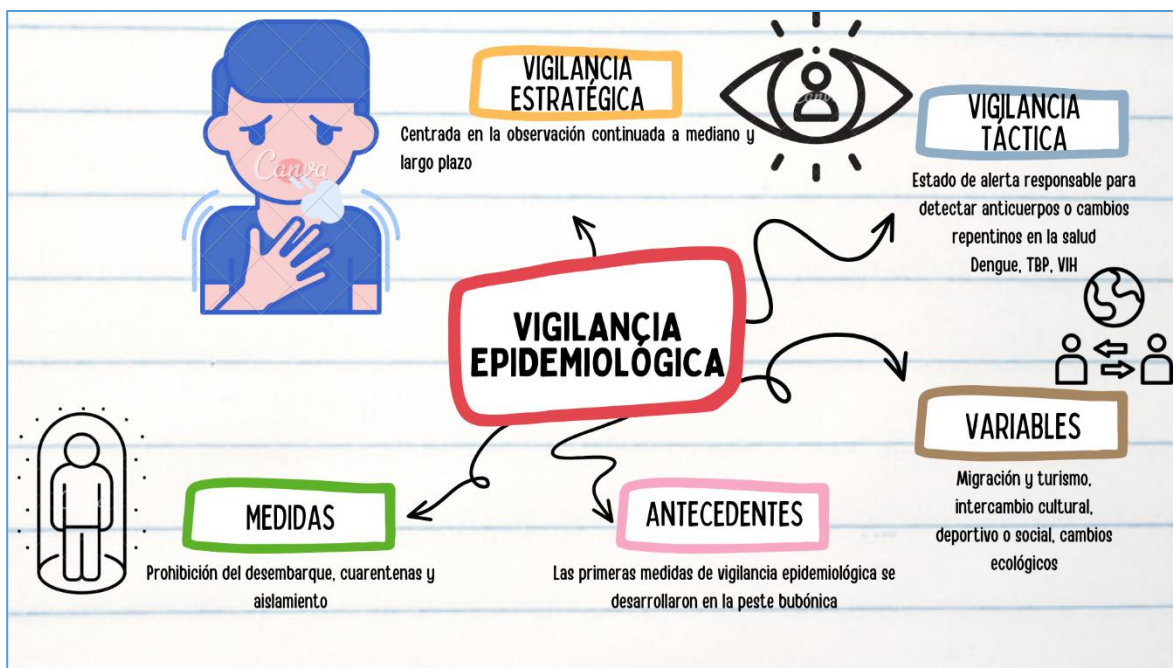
VIGILANCIA ESTRATÉGICA

Centrada en la observación continuada a mediano y largo plazo

VIGILANCIA TÁCTICA

Estado de alerta responsable para detectar anticuerpos o cambios repentinos en la salud Dengue, TBP, VIH

VIGILANÇIA EPIDEMIOLÓGICA

VARIABLES

Migración y turismo, intercambio cultural, deportivo o social, cambios ecológicos

MEDIDAS

Prohibición del desembarque, cuarentenas y aislamiento

ANTECEDENTES

Las primeras medidas de vigilancia epidemiológica se desarrollaron en la peste bubónica

Canva